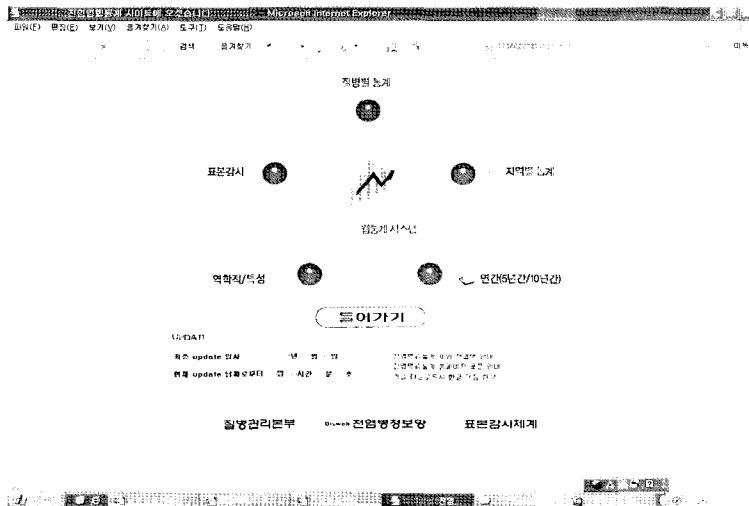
전염병웹통계 시스템에 오신것을 환영합니다 - Microsoft Internet Explorer
파일(F) 편집(E) 보기(V) 즐겨찾기(A) 도구(T) 도움말(H)
검색 즐겨찾기
질병별 통계
표본감시
지역별 통계
웹통계시스템
역학적/특성
연간(5년간/10년간)
들어가기
UPDATE
최종 update 일시 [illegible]년 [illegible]월 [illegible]일
현재 update 상황으로부터 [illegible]일 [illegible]시간 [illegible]분 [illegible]초
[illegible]
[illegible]
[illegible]
질병관리본부 전염병정보망 표본감시체계